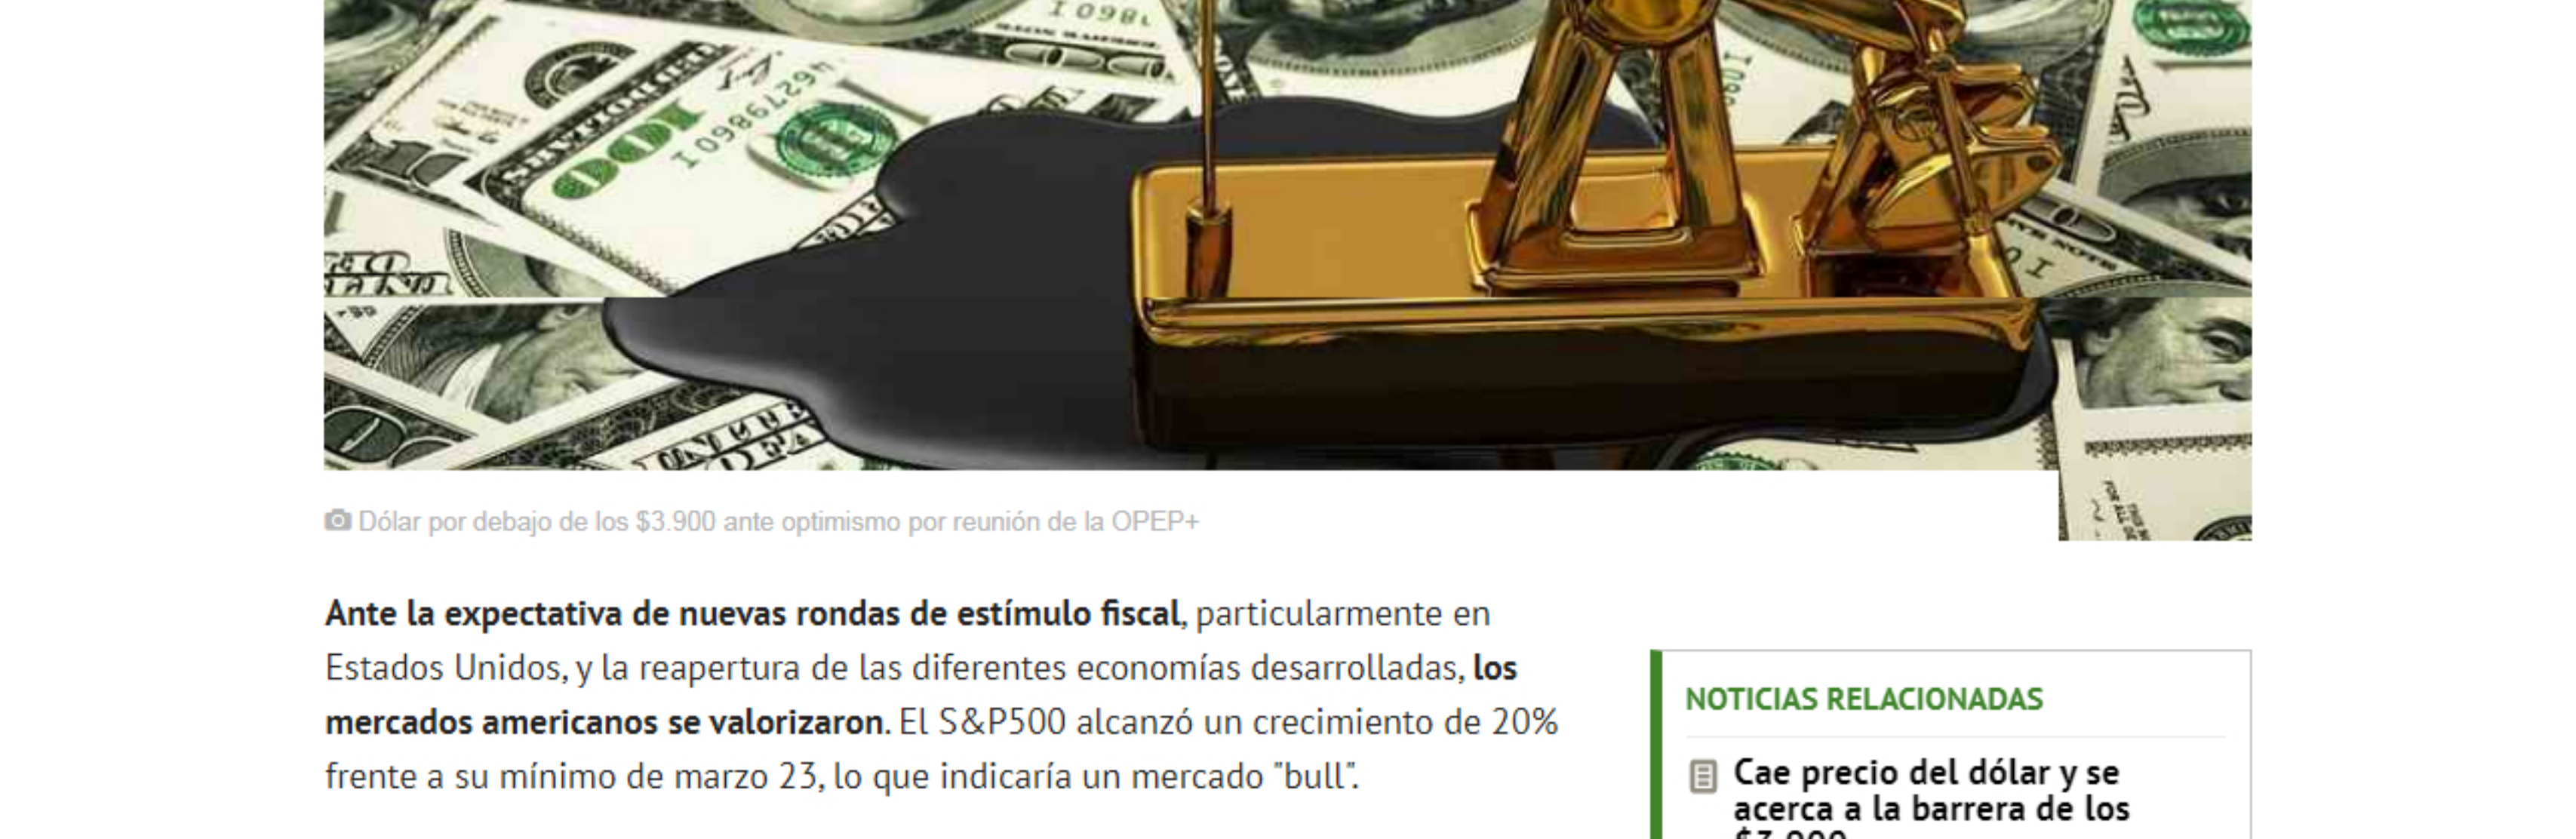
Dólar por debajo de los $3.900 ante optimismo por reunión de la OPEP+

**Ante la expectativa de nuevas rondas de estímulo fiscal**, particularmente en Estados Unidos, y la reapertura de las diferentes economías desarrolladas, **los mercados americanos se valorizaron**. El S&P500 alcanzó un crecimiento de 20% frente a su mínimo de marzo 23, lo que indicaría un mercado "bull".

NOTICIAS RELACIONADAS

Cae precio del dólar y se acerca a la barrera de los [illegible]